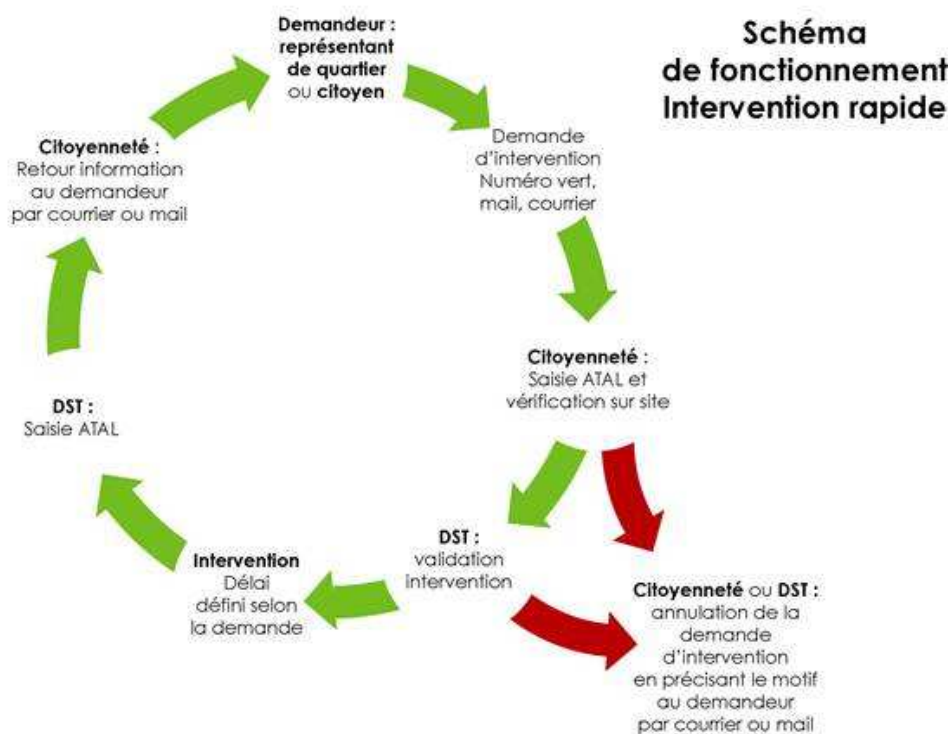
Schéma de fonctionnement Intervention rapide

Demandeur : représentant de quartier ou citoyen

Demande d'intervention Numéro vert, mail, courrier

Citoyenneté : Saisie ATAL et vérification sur site

DST : validation intervention

Citoyenneté ou DST : annulation de la demande d'intervention en précisant le motif au demandeur par courrier ou mail

Intervention Délai défini selon la demande

DST : Saisie ATAL

Citoyenneté : Retour information au demandeur par courrier ou mail